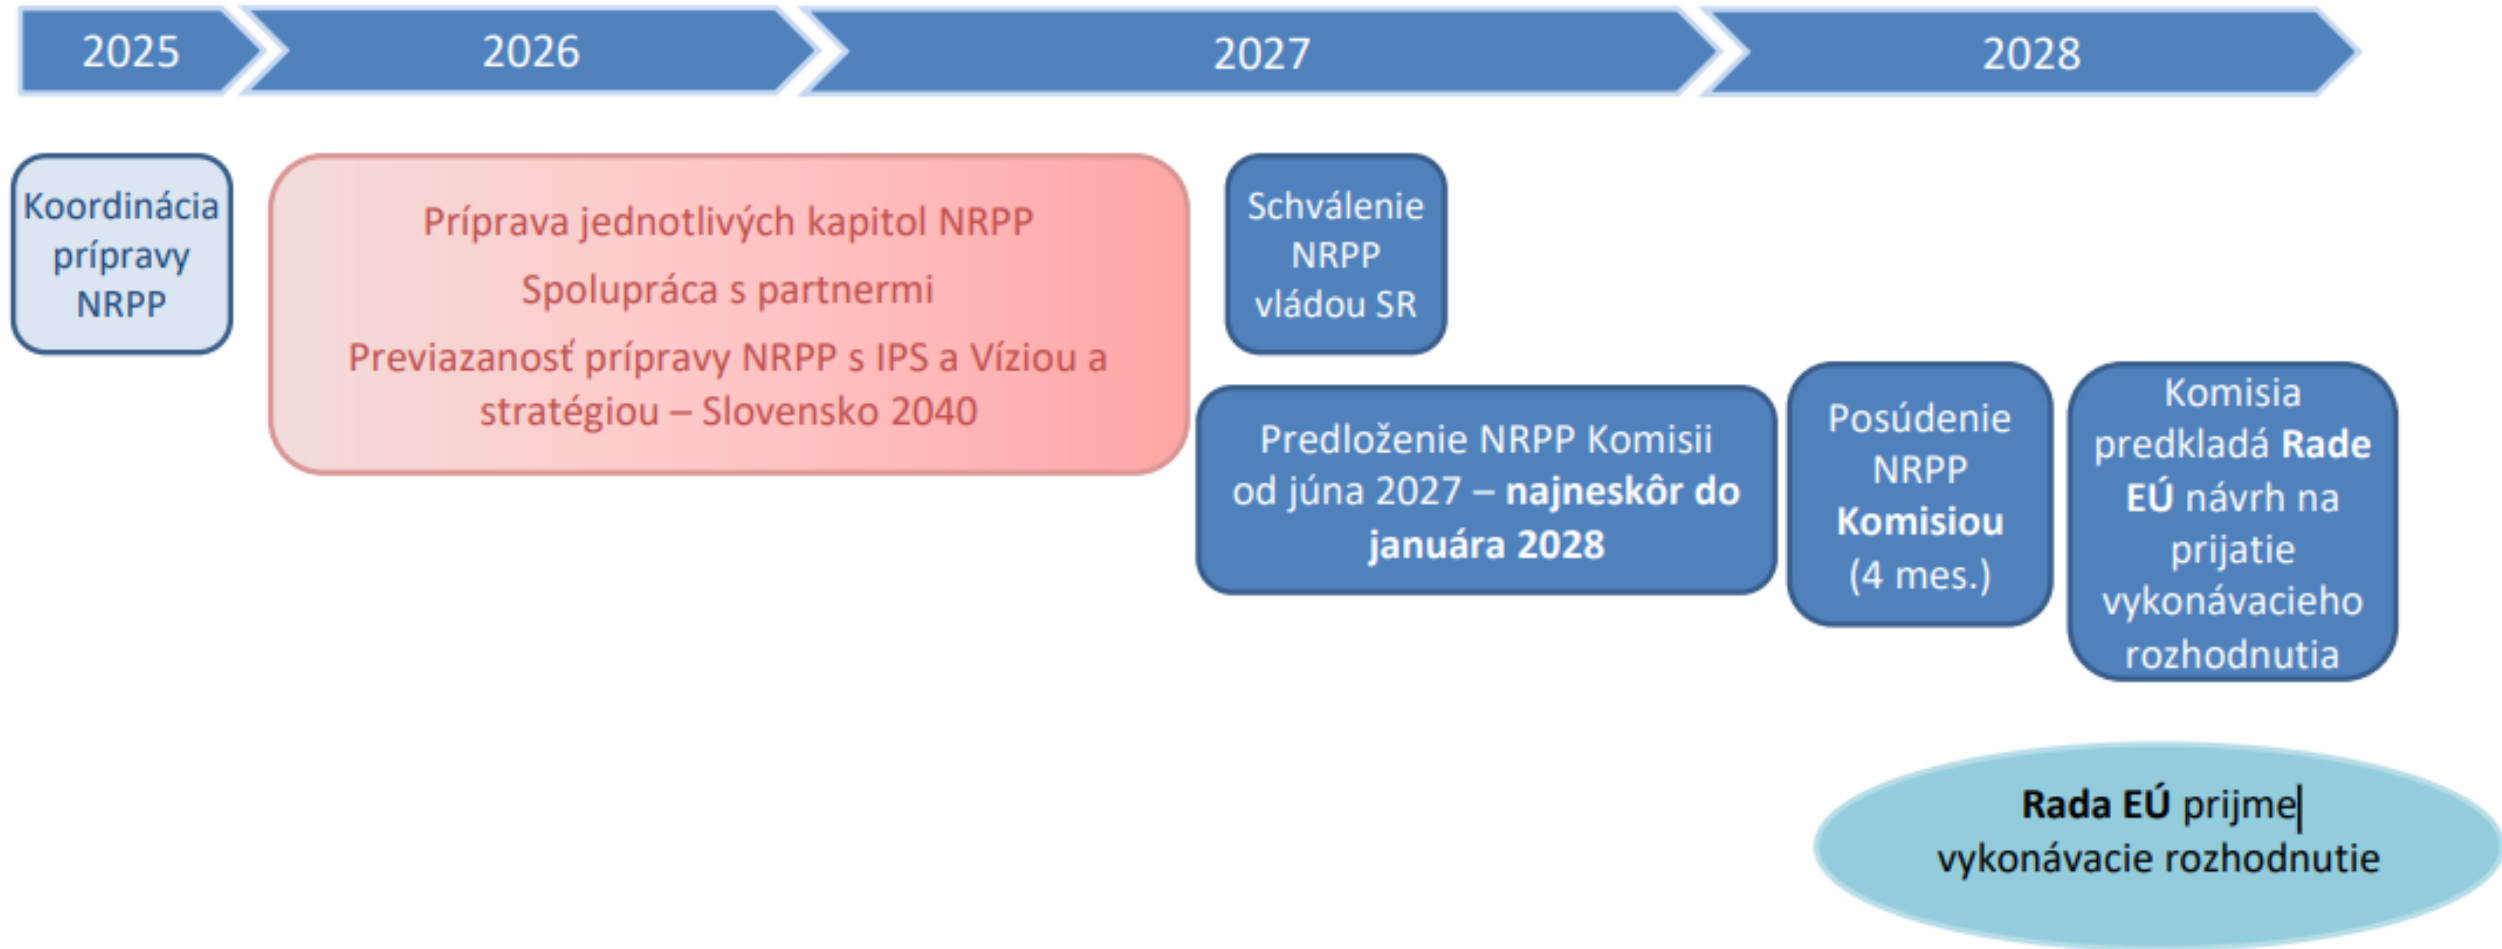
2025 2026 2027 2028

Koordinácia prípravy NRPP

Príprava jednotlivých kapitol NRPP

Spolupráca s partnermi

Previazanosť prípravy NRPP s IPS a Víziou a stratégiou – Slovensko 2040

Schválenie NRPP vládou SR

Predloženie NRPP Komisii od júna 2027 – najneskôr do januára 2028

Posúdenie NRPP Komisiou (4 mes.)

Komisia predkladá Rade EÚ návrh na prijatie vykonávacieho rozhodnutia

Rada EÚ prijme vykonávacie rozhodnutie